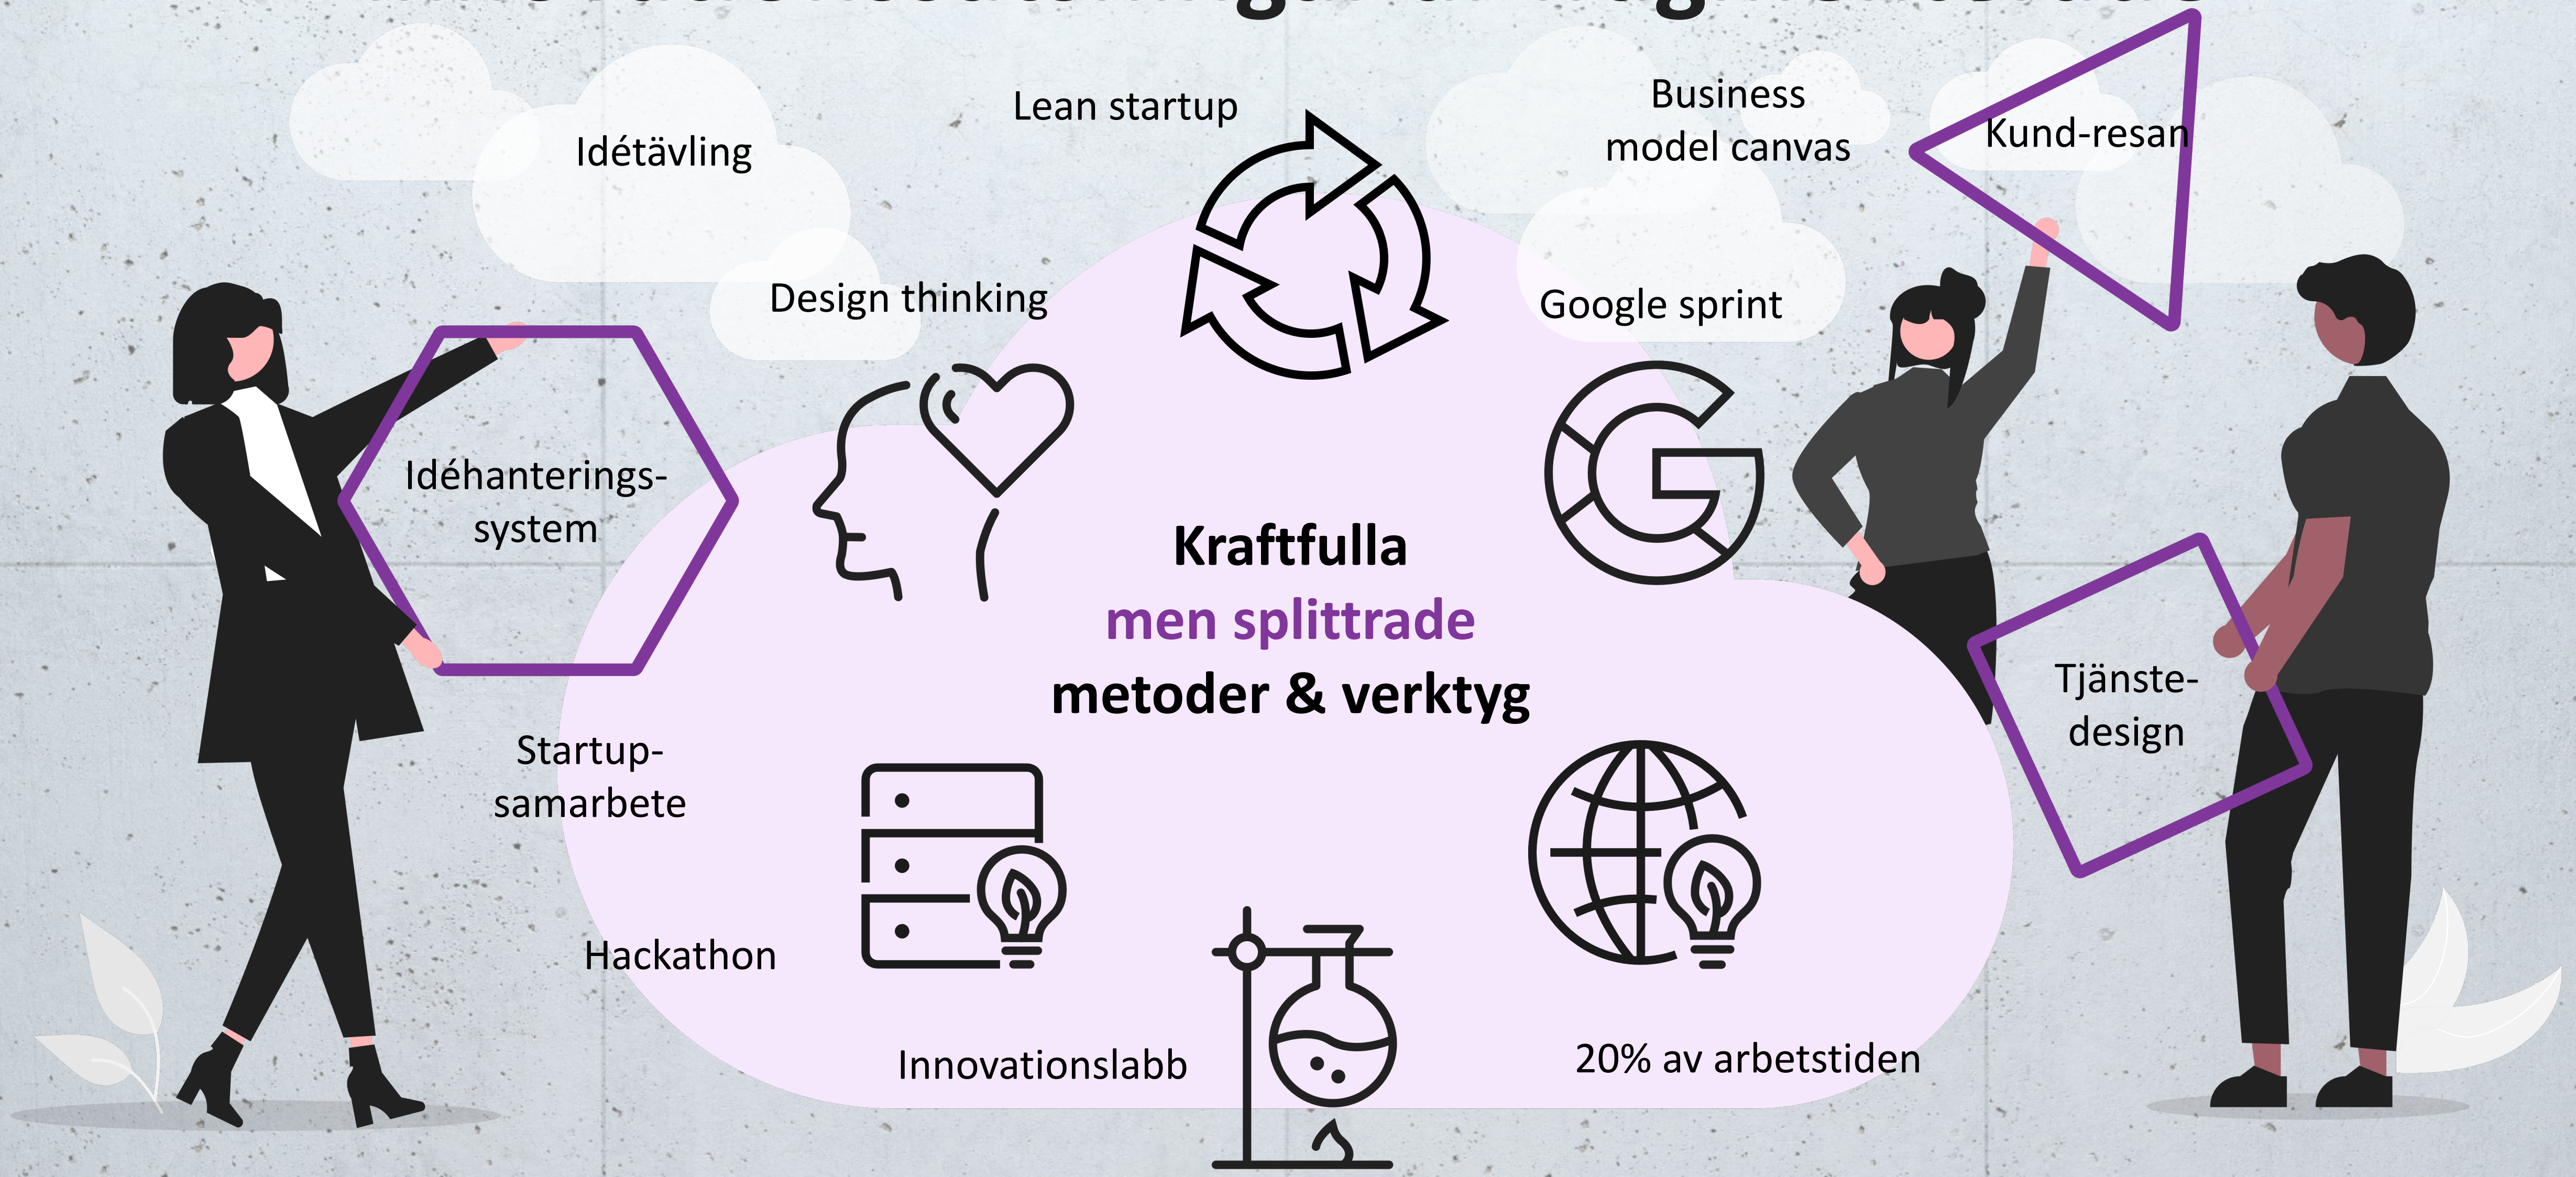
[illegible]

Idétävling

Lean startup

Business model canvas

Kund-resan

Design thinking

Google sprint

Idéhanterings-system

Kraftfulla
men splittrade
metoder & verktyg

Tjänste-design

Startup-samarbete

Hackathon

Innovationslabb

20% av arbetstiden